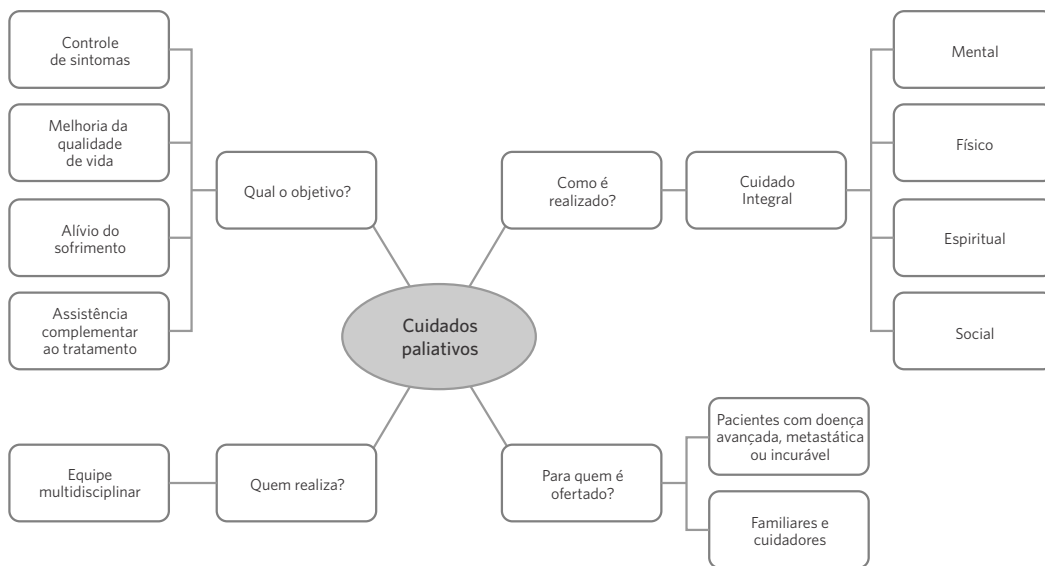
Cuidados paliativos

Qual o objetivo?

Controle de sintomas

Melhoria da qualidade de vida

Alívio do sofrimento

Assistência complementar ao tratamento

Como é realizado?

Cuidado Integral

Mental

Físico

Espiritual

Social

Quem realiza?

Equipe multidisciplinar

Para quem é ofertado?

Pacientes com doença avançada, metastática ou incurável

Familiares e cuidadores